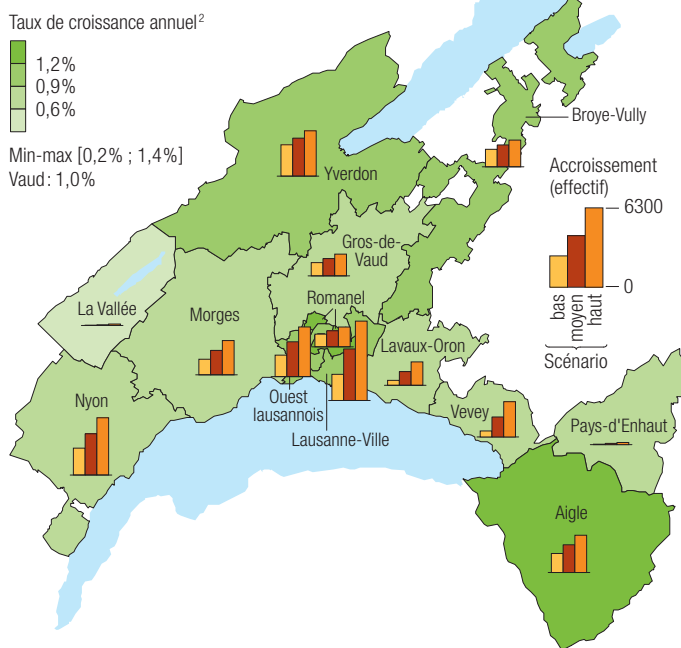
Taux de croissance annuel$^2$

1,2%
0,9%
0,6%

Min-max [0,2% ; 1,4%]
Vaud : 1,0%

Broye-Vully

Yverdon

Accroissement (effectif)

6300

0

bas
moyen
haut

Scénario

Gros-de-Vaud

La Vallée

Morges

Romanel

Lavaux-Oron

Nyon

Ouest lausannois

Vevey

Pays-d'Enhaut

Lausanne-Ville

Aigle